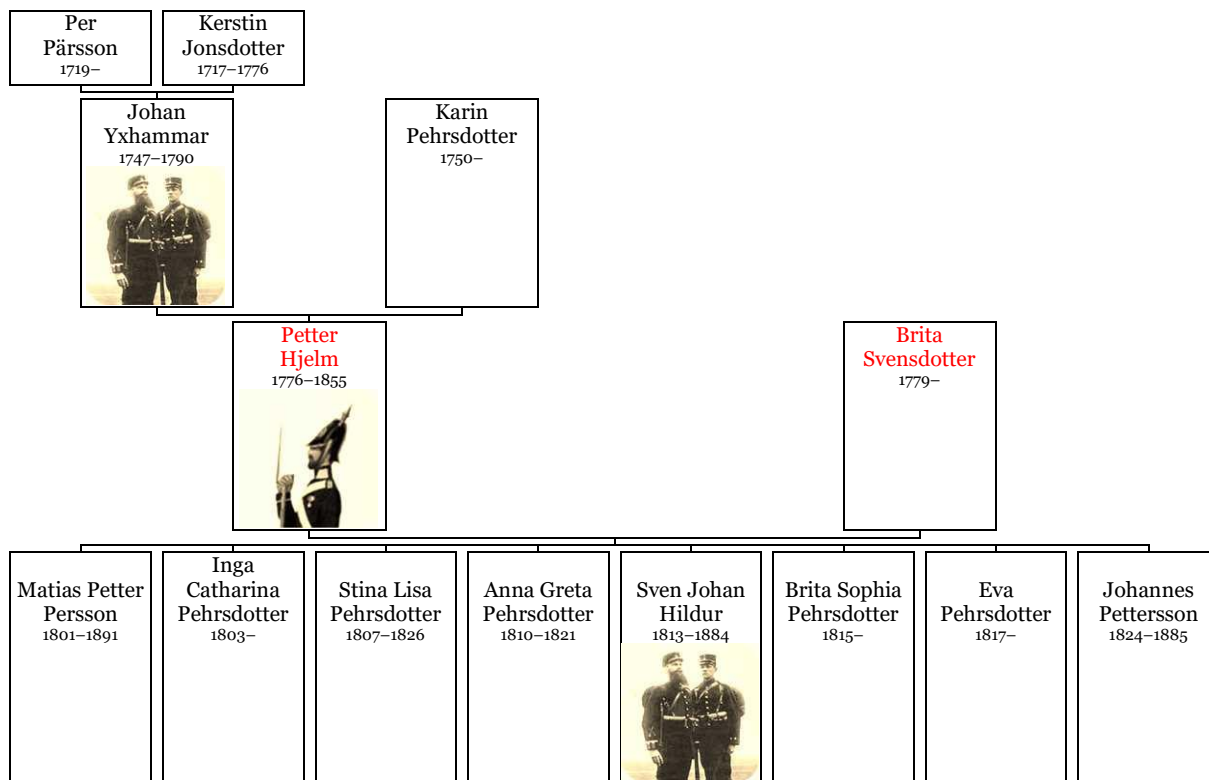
Per Pärsson 1719–

Kerstin Jonsdotter 1717–1776

Johan Yxhammar 1747–1790

Karin Pehrsdotter 1750–

Petter Hjelm 1776–1855

Brita Svensdotter 1779–

Matias Petter Persson 1801–1891

Inga Catharina Pehrsdotter 1803–

Stina Lisa Pehrsdotter 1807–1826

Anna Greta Pehrsdotter 1810–1821

Sven Johan Hildur 1813–1884

Brita Sophia Pehrsdotter 1815–

Eva Pehrsdotter 1817–

Johannes Pettersson 1824–1885